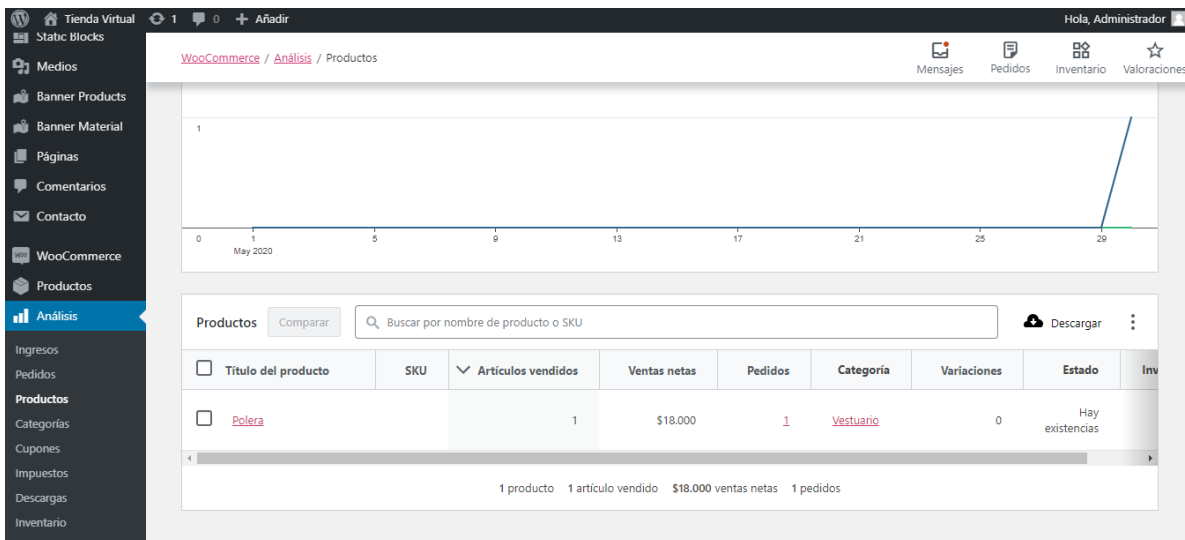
Tienda Virtual 1 0 + Añadir
Hola, Administrador

Static Blocks
Medios
Banner Products
Banner Material
Páginas
Comentarios
Contacto
WooCommerce
Productos
Análisis
Ingresos
Pedidos
Productos
Categorías
Cupones
Impuestos
Descargas
Inventario

WooCommerce / Análisis / Productos

Mensajes Pedidos Inventario Valoraciones

1
0
1 May 2020
5
9
13
17
21
25
29

Productos Comparar Buscar por nombre de producto o SKU Descargar

| Título del producto | SKU | Artículos vendidos | Ventas netas | Pedidos | Categoría | Variaciones | Estado | Inv |
|---|---|---|---|---|---|---|---|---|
| Polera | | 1 | $18.000 | 1 | Vestuario | 0 | Hay existencias | |

1 producto 1 artículo vendido $18.000 ventas netas 1 pedidos